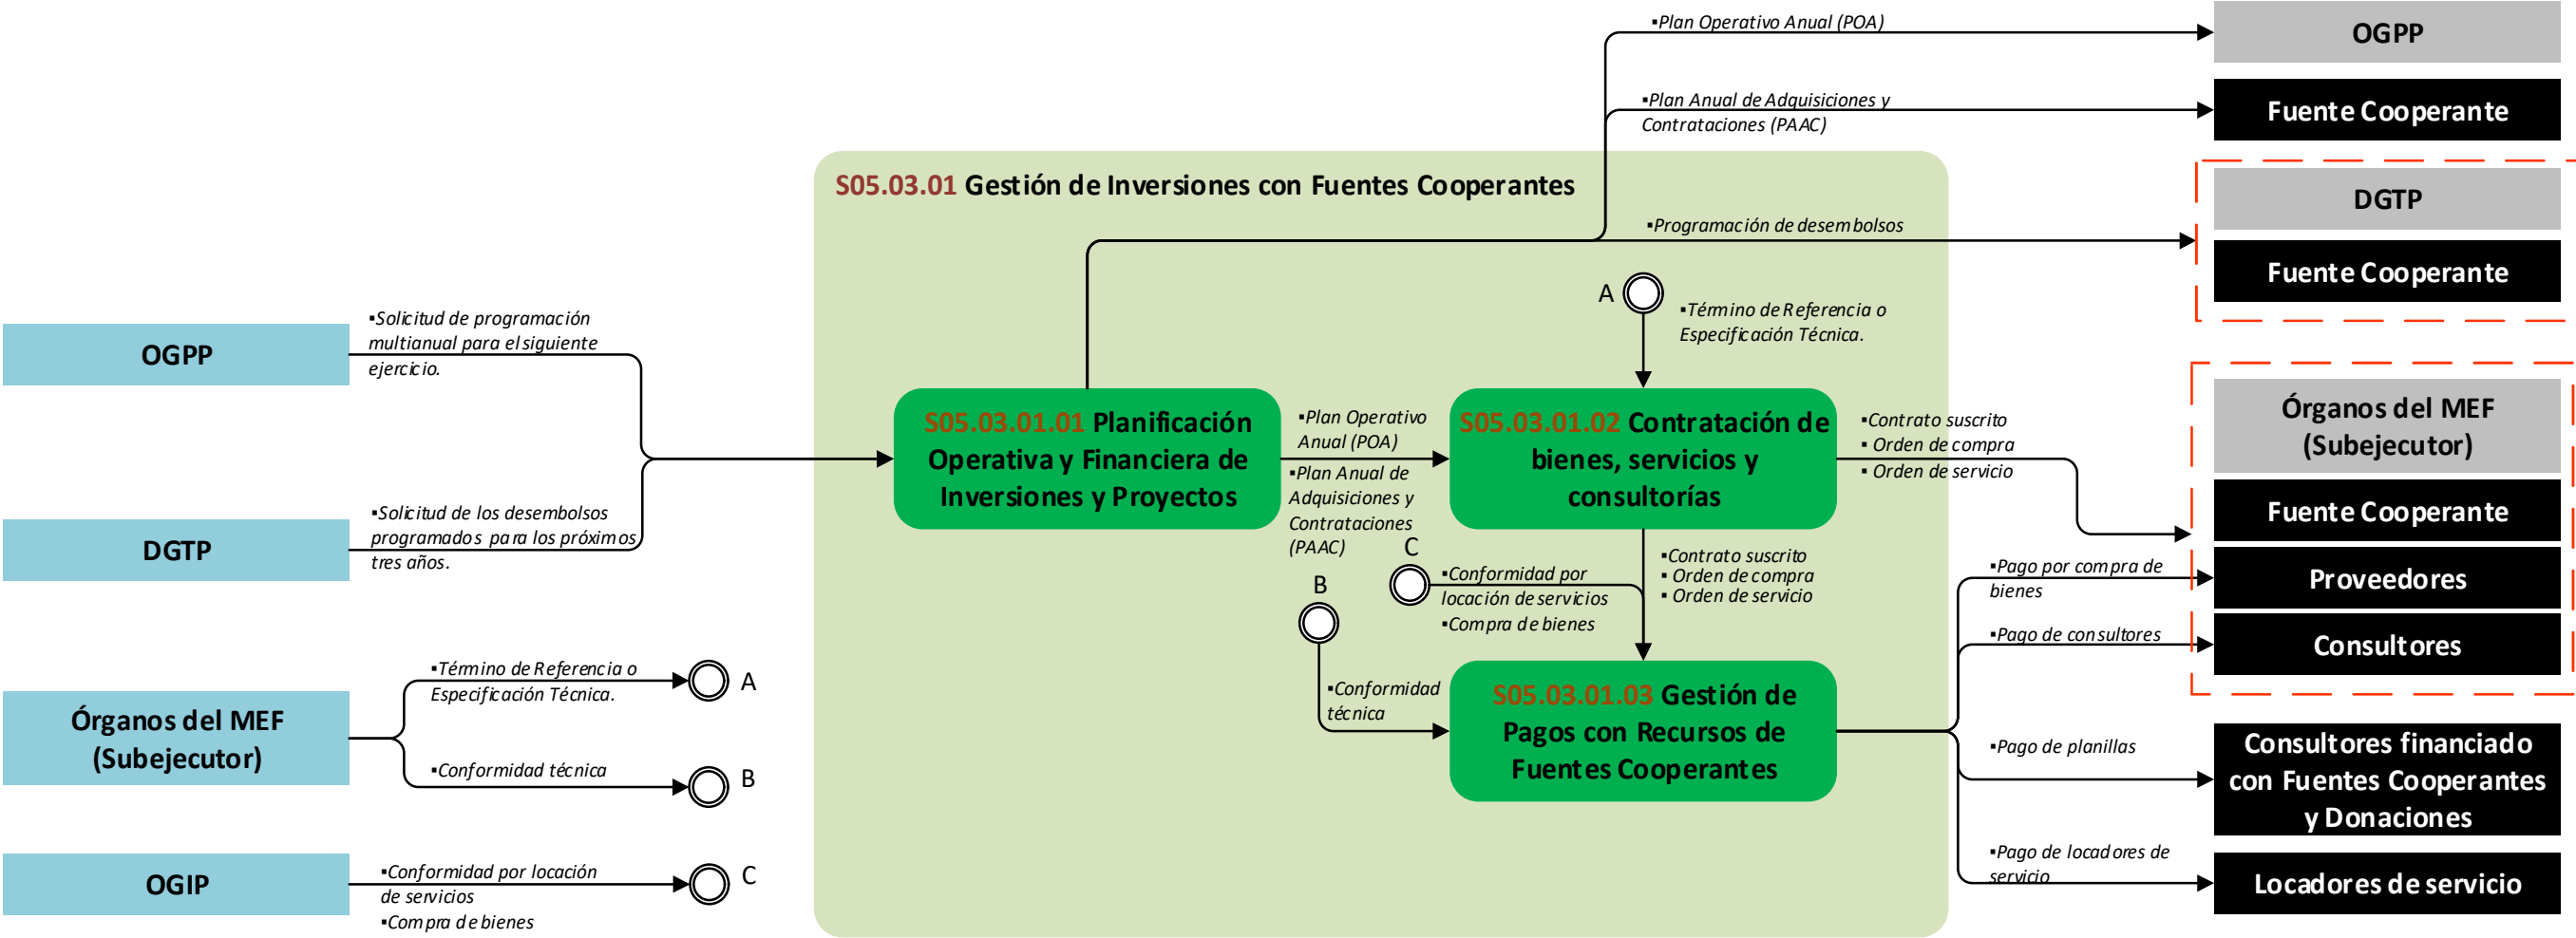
OGPP

▪Solicitud de programación multianual para el siguiente ejercicio.

DGTP

▪Solicitud de los desembolsos programados para los próximos tres años.

Órganos del MEF (Subejecutor)

▪Término de Referencia o Especificación Técnica.

A

▪Conformidad técnica

B

OGIP

▪Conformidad por locación de servicios
▪Compra de bienes

C

S05.03.01 Gestión de Inversiones con Fuentes Cooperantes

S05.03.01.01 Planificación Operativa y Financiera de Inversiones y Proyectos

▪Plan Operativo Anual (POA)
▪Plan Anual de Adquisiciones y Contrataciones (PAAC)

S05.03.01.02 Contratación de bienes, servicios y consultorías

A

▪Término de Referencia o Especificación Técnica.

C

▪Conformidad por locación de servicios
▪Compra de bienes

B

▪Conformidad técnica

▪Contrato suscrito
▪ Orden de compra
▪ Orden de servicio

S05.03.01.03 Gestión de Pagos con Recursos de Fuentes Cooperantes

▪Plan Operativo Anual (POA)

OGPP

▪Plan Anual de Adquisiciones y Contrataciones (PAAC)

Fuente Cooperante

▪Programación de desembolsos

DGTP

Fuente Cooperante

▪Contrato suscrito
▪ Orden de compra
▪ Orden de servicio

Órganos del MEF (Subejecutor)

Fuente Cooperante

▪Pago por compra de bienes

Proveedores

▪Pago de consultores

Consultores

▪Pago de planillas

Consultores financiado con Fuentes Cooperantes y Donaciones

▪Pago de locadores de servicio

Locadores de servicio